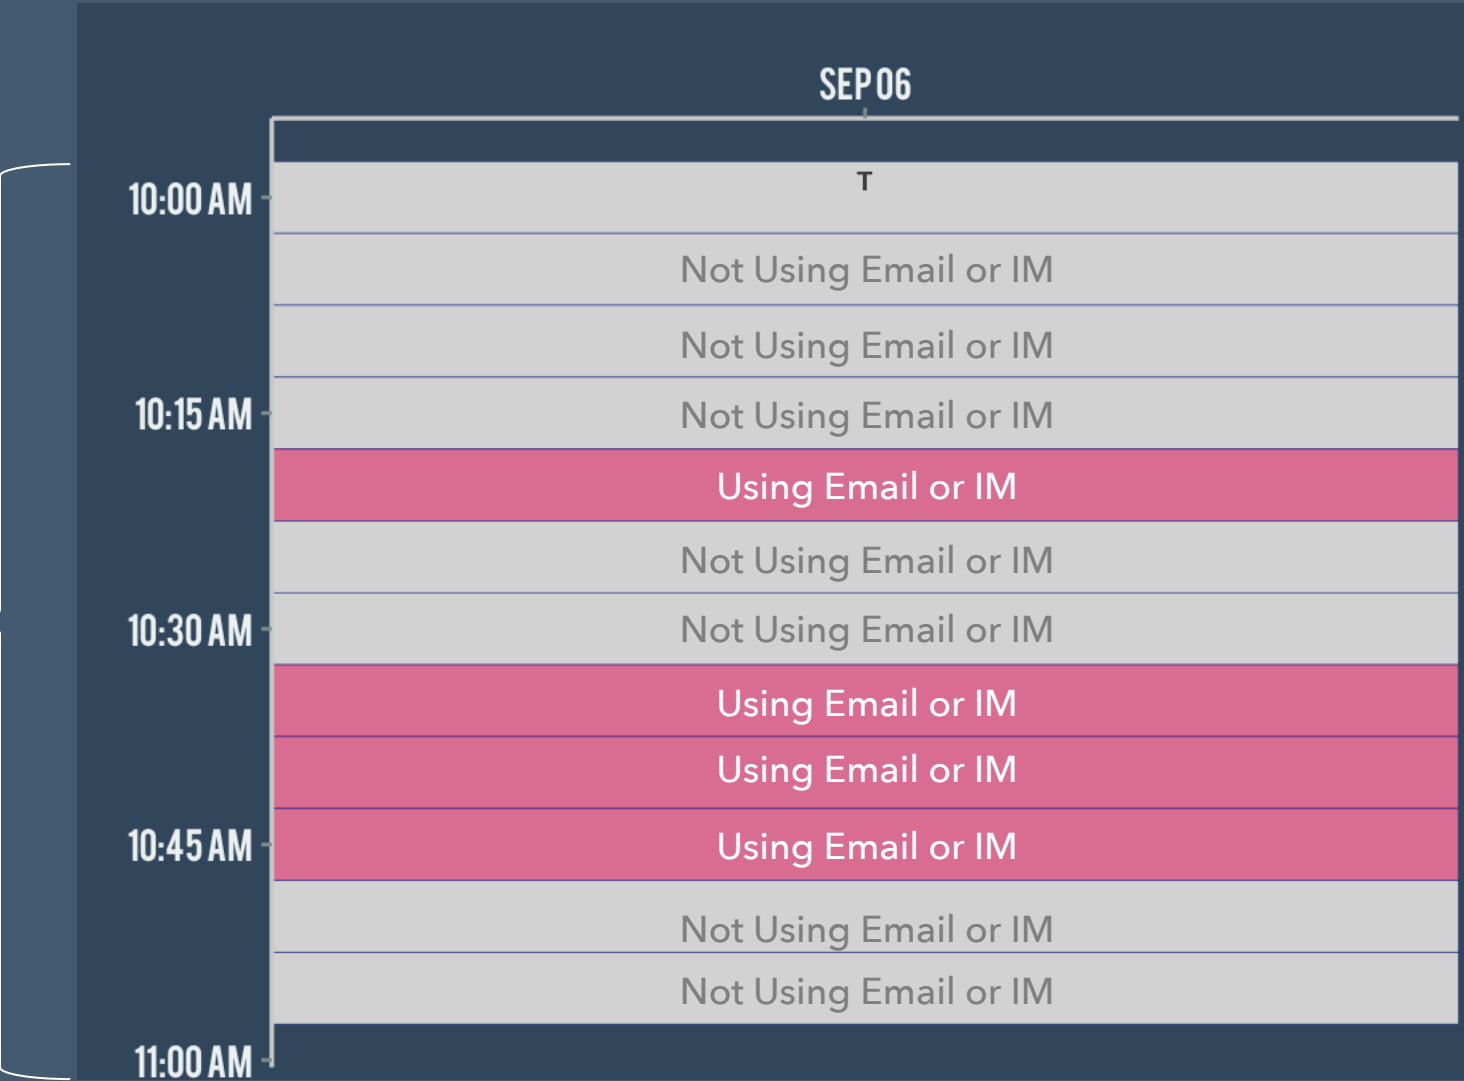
SEP 06

10:00 AM
T
Not Using Email or IM
Not Using Email or IM
10:15 AM
Not Using Email or IM
Using Email or IM
Not Using Email or IM
10:30 AM
Not Using Email or IM
Using Email or IM
Using Email or IM
10:45 AM
Using Email or IM
Not Using Email or IM
Not Using Email or IM
11:00 AM